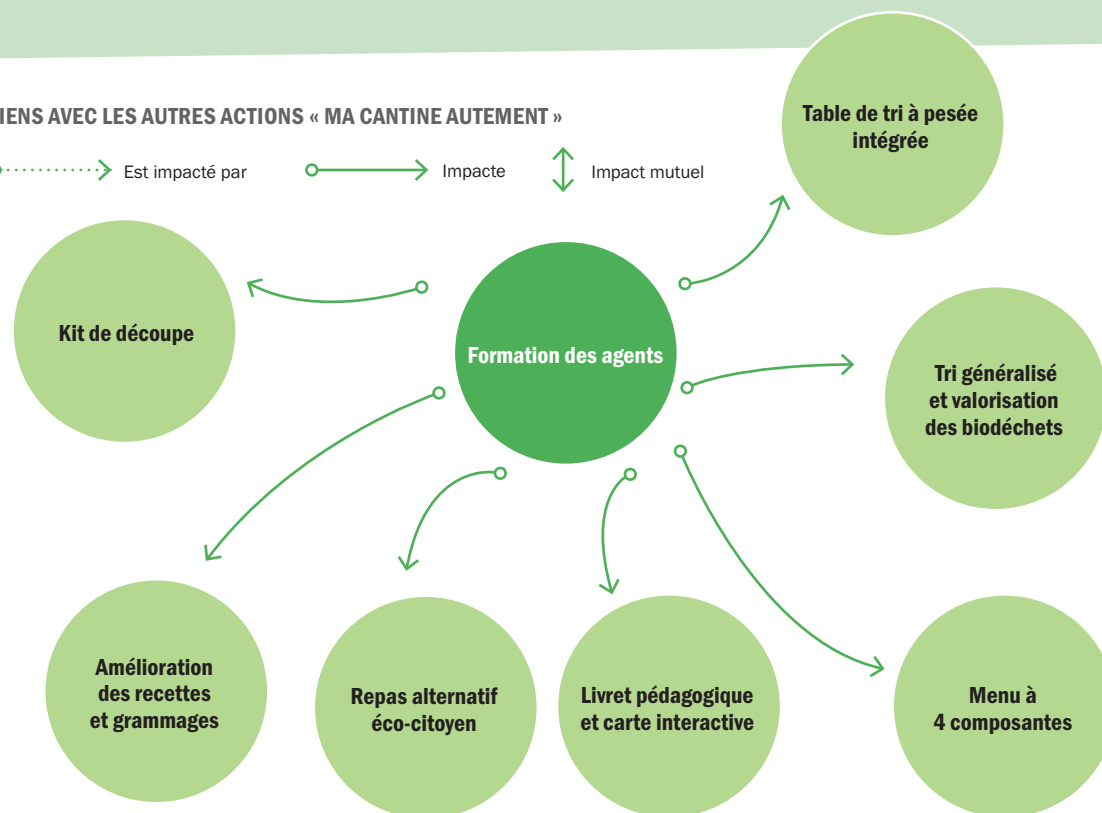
IENS AVEC LES AUTRES ACTIONS « MA CANTINE AUTEMENT »

Est impacté par

Impacte

Impact mutuel

Table de tri à pesée intégrée

Kit de découpe

Formation des agents

Tri généralisé et valorisation des biodéchets

Amélioration des recettes et grammages

Repas alternatif éco-citoyen

Livret pédagogique et carte interactive

Menu à 4 composantes